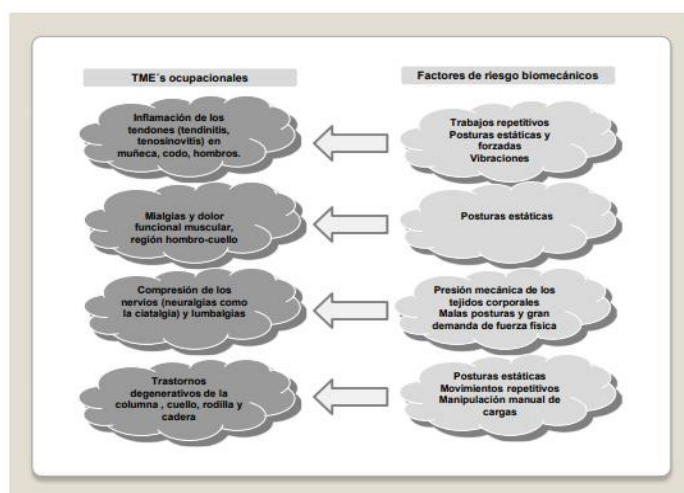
TME´s ocupacionales

Factores de riesgo biomecánicos

Inflamación de los tendones (tendinitis, tenosinovitis) en muñeca, codo, hombros.

Trabajos repetitivos
Posturas estáticas y forzadas
Vibraciones

Mialgias y dolor funcional muscular, región hombro-cuello

Posturas estáticas

Compresión de los nervios (neuralgias como la ciatalgia) y lumbalgias

Presión mecánica de los tejidos corporales
Malas posturas y gran demanda de fuerza física

Trastornos degenerativos de la columna , cuello, rodilla y cadera

Posturas estáticas
Movimientos repetitivos
Manipulación manual de cargas